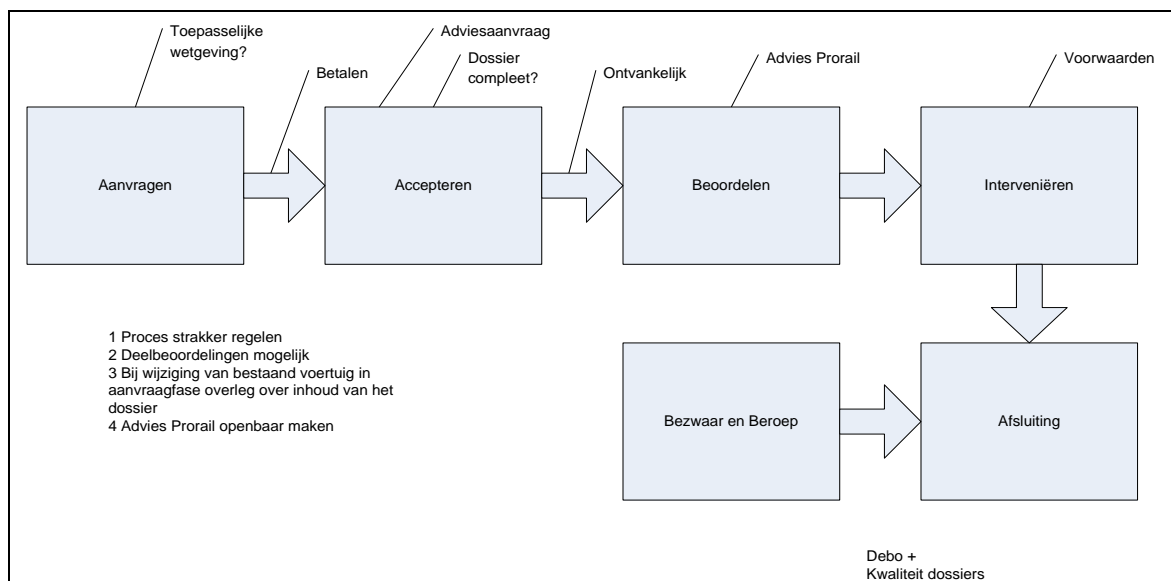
Toepasselijke wetgeving?

Betalen

Adviesaanvraag

Dossier compleet?

Ontvankelijk

Advies Prorail

Voorwaarden

Aanvragen

Accepteren

Beoordelen

Interveniëren

1 Proces strakker regelen
2 Deelbeoordelingen mogelijk
3 Bij wijziging van bestaand voertuig in aanvraagfase overleg over inhoud van het dossier
4 Advies Prorail openbaar maken

Bezwaar en Beroep

Afsluiting

Debo +
Kwaliteit dossiers